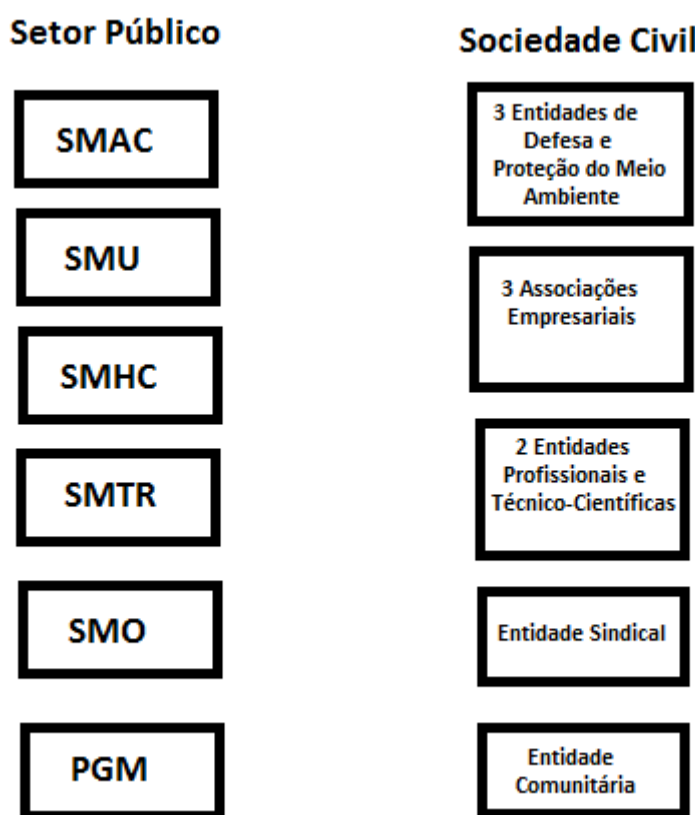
Setor Público

SMAC

SMU

SMHC

SMTR

SMO

PGM

Sociedade Civil

3 Entidades de Defesa e Proteção do Meio Ambiente

3 Associações Empresariais

2 Entidades Profissionais e Técnico-Científicas

Entidade Sindical

Entidade Comunitária